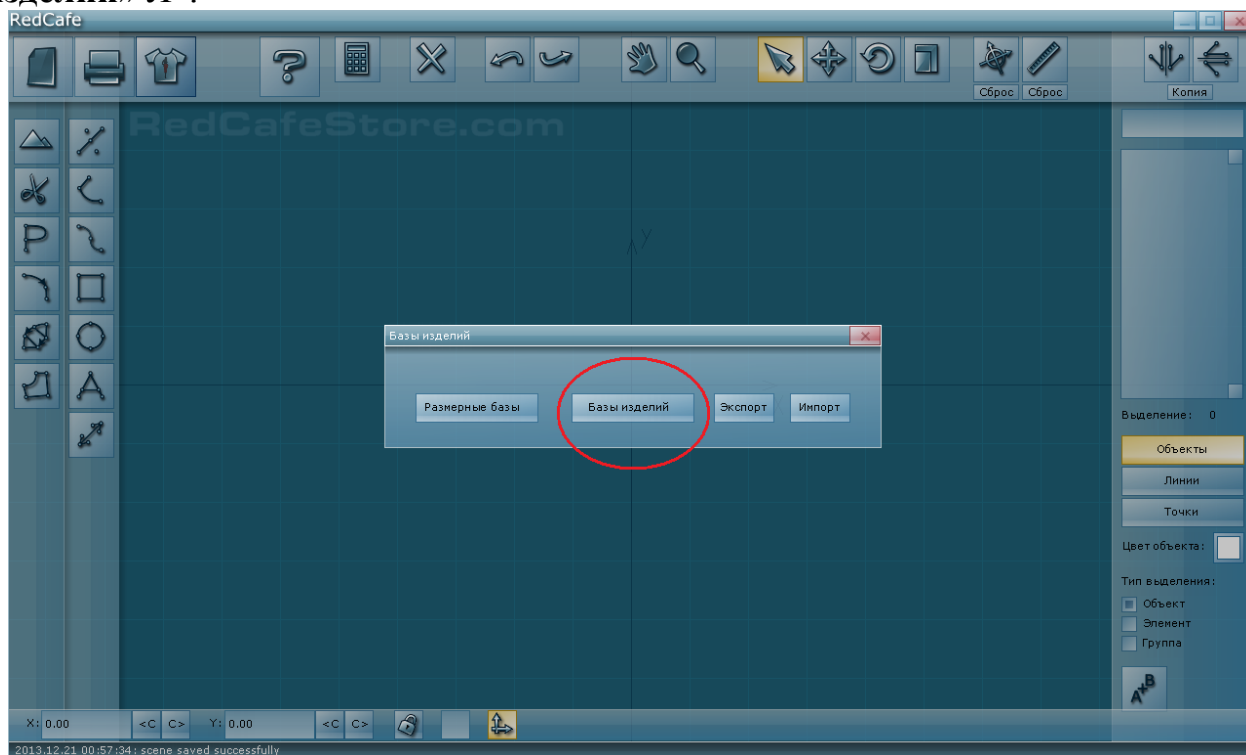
изделий»
RedCafe
Сброс Сброс
Копия
RedCafeStore.com
Y
Базы изделий
Размерные базы
Базы изделий
Экспорт
Импорт
Выделение: 0
Объекты
Линии
Точки
Цвет объекта:
Тип выделения:
Объект
Элемент
Группа
X: 0.00 <C C> Y: 0.00 <C C>
2013.12.21 00:57:34: scene saved successfully